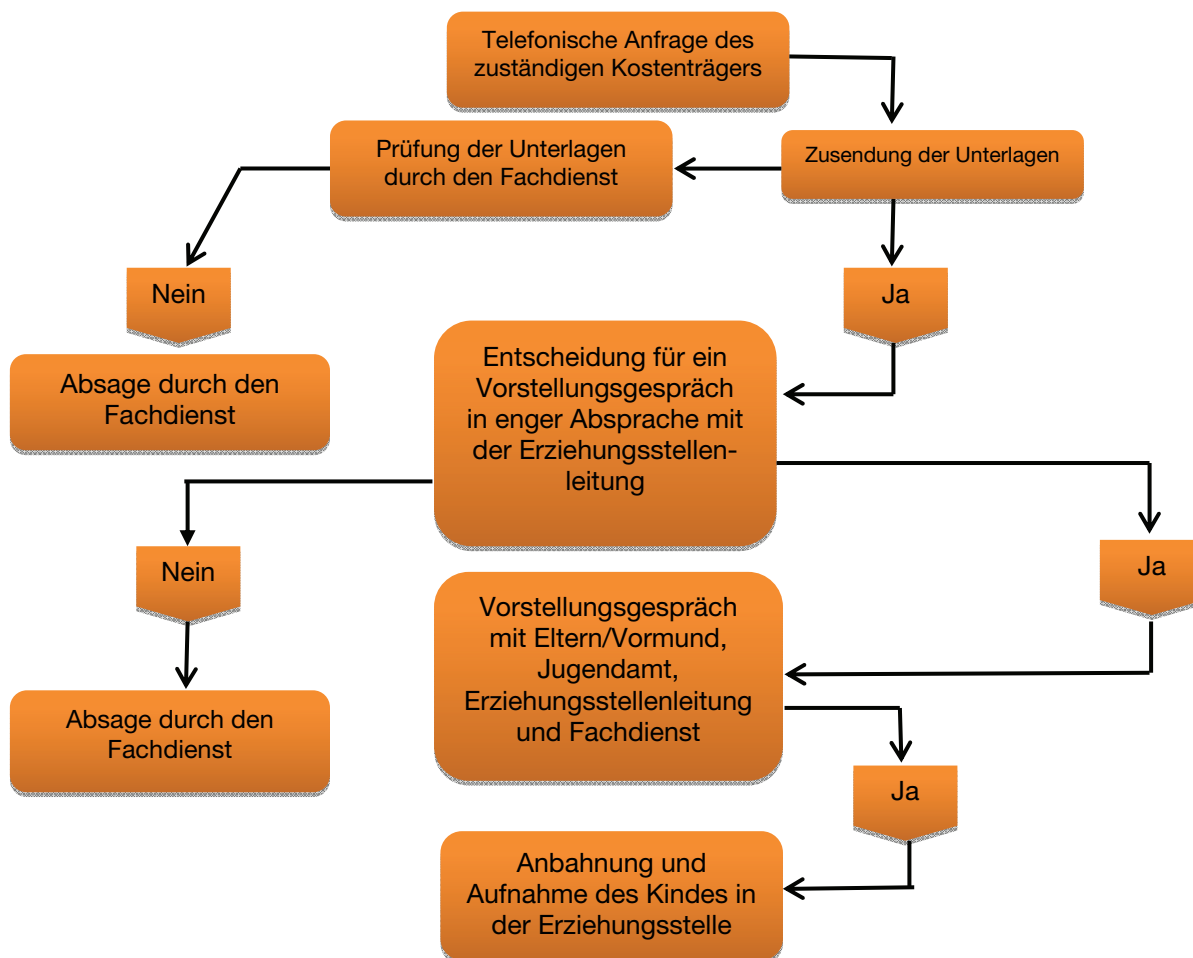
Telefonische Anfrage des zuständigen Kostenträgers

Zusendung der Unterlagen

Prüfung der Unterlagen durch den Fachdienst

Nein

Absage durch den Fachdienst

Ja

Entscheidung für ein Vorstellungsgespräch in enger Absprache mit der Erziehungsstellenleitung

Nein

Absage durch den Fachdienst

Ja

Vorstellungsgespräch mit Eltern/Vormund, Jugendamt, Erziehungsstellenleitung und Fachdienst

Ja

Anbahnung und Aufnahme des Kindes in der Erziehungsstelle